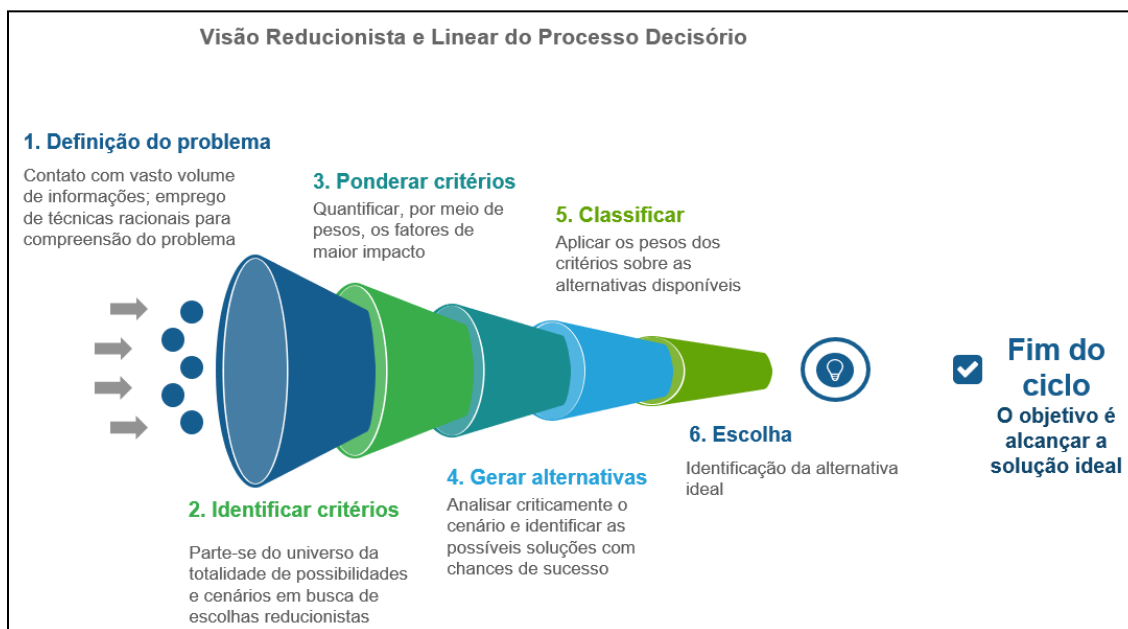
Visão Reducionista e Linear do Processo Decisório

1. Definição do problema

Contato com vasto volume de informações; emprego de técnicas racionais para compreensão do problema

3. Ponderar critérios

Quantificar, por meio de pesos, os fatores de maior impacto

5. Classificar

Aplicar os pesos dos critérios sobre as alternativas disponíveis

Fim do ciclo

O objetivo é alcançar a solução ideal

6. Escolha

Identificação da alternativa ideal

4. Gerar alternativas

Analisar criticamente o cenário e identificar as possíveis soluções com chances de sucesso

2. Identificar critérios

Parte-se do universo da totalidade de possibilidades e cenários em busca de escolhas reducionistas